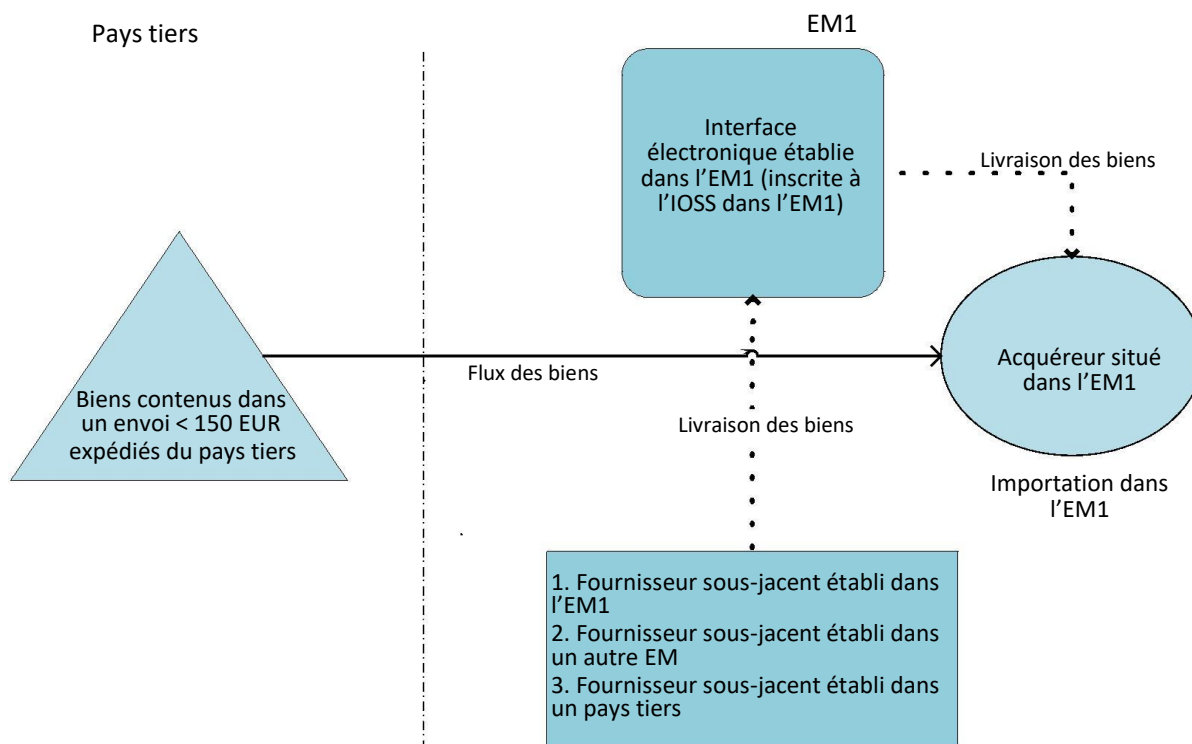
Pays tiers

EM1

Interface électronique établie dans l'EM1 (inscrite à l'IOSS dans l'EM1)

Livraison des biens

Biens contenus dans un envoi < 150 EUR expédiés du pays tiers

Flux des biens

Acquéreur situé dans l'EM1

Livraison des biens

Importation dans l'EM1

1. Fournisseur sous-jacent établi dans l'EM1
2. Fournisseur sous-jacent établi dans un autre EM
3. Fournisseur sous-jacent établi dans un pays tiers